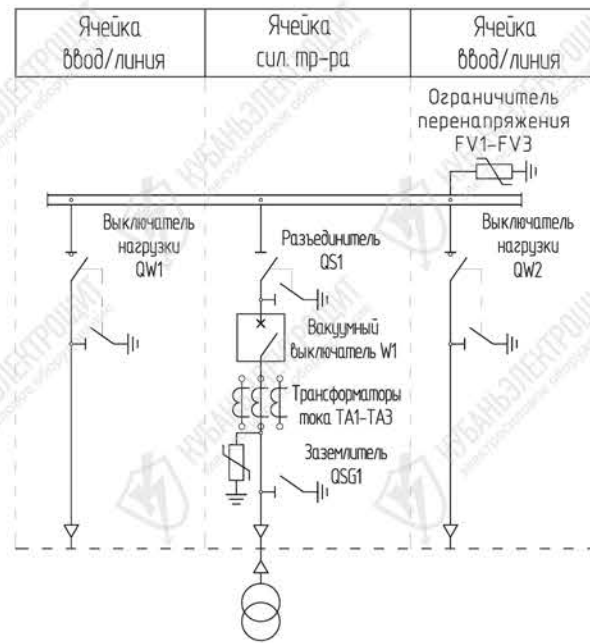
| Ячейка ввод/линия | Ячейка сил. тр-ра | Ячейка ввод/линия |
|---|---|---|

Ограничитель перенапряжения FV1-FV3

Выключатель нагрузки QW1

Разъединитель QS1

Выключатель нагрузки QW2

Вакуумный выключатель W1

Трансформаторы тока ТА1-ТА3

Заземлитель QSG1

КУБАНЬЭЛЕКТРОЩИТ